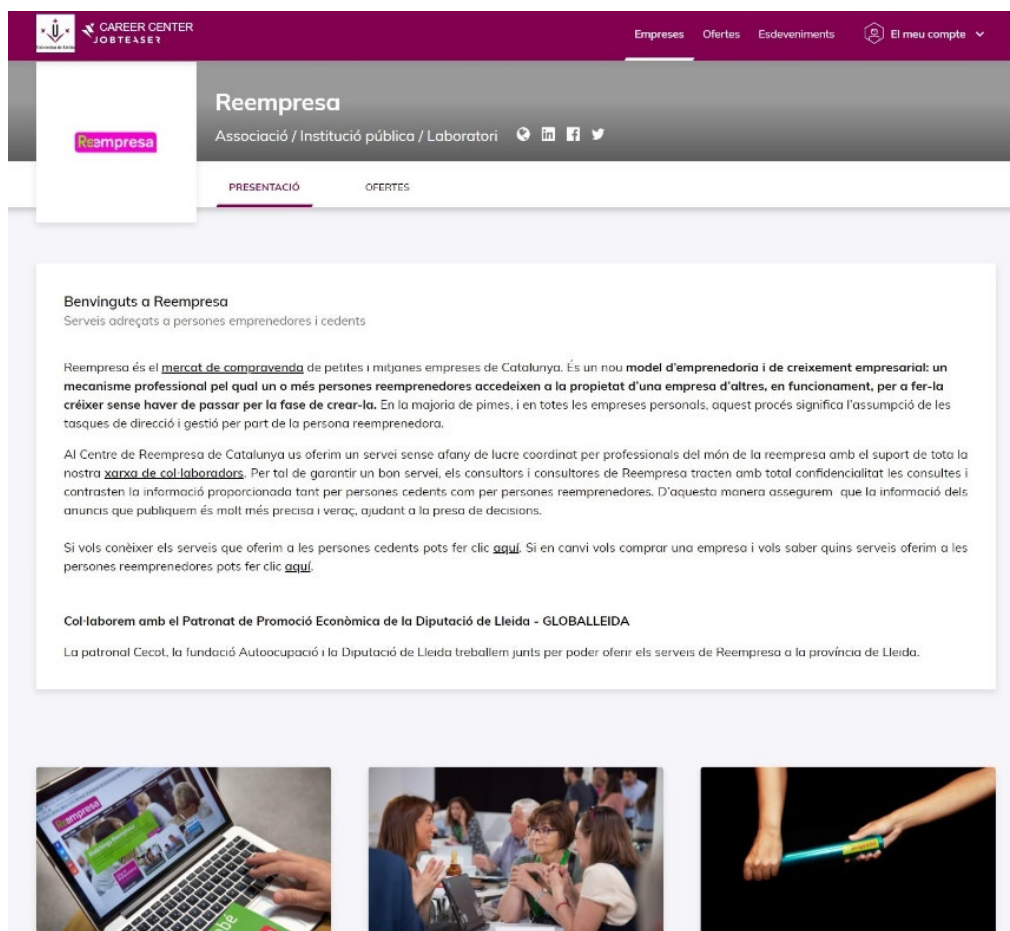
CAREER CENTER
JOBTEASER

Empreses Ofertes Esdeveniments El meu compte

Reempresa

Reempresa
Associació / Institució pública / Laboratori

PRESENTACIÓ OFERTES

Benvinguts a Reempresa
Serveis adreçats a persones emprenedores i cedents

Reempresa és el mercat de compravenda de petites i mitjanes empreses de Catalunya. És un nou model d'emprenedoria i de creixement empresarial: un mecanisme professional pel qual un o més persones reemprenedores accedeixen a la propietat d'una empresa d'altres, en funcionament, per a fer-la créixer sense haver de passar per la fase de crear-la. En la majoria de pimes, i en totes les empreses personals, aquest procés significa l'assumpció de les tasques de direcció i gestió per part de la persona reemprenedora.

Al Centre de Reempresa de Catalunya us oferim un servei sense afany de lucre coordinat per professionals del món de la reempresa amb el suport de tota la nostra xarxa de col·laboradors. Per tal de garantir un bon servei, els consultors i consultores de Reempresa tracten amb total confidencialitat les consultes i contrasten la informació proporcionada tant per persones cedents com per persones reemprenedores. D'aquesta manera assegurem que la informació dels anuncis que publiquem és molt més precisa i veraç, ajudant a la presa de decisions.

Si vols conèixer els serveis que oferim a les persones cedents pots fer clic aquí. Si en canvi vols comprar una empresa i vols saber quins serveis oferim a les persones reemprenedores pots fer clic aquí.

Col·laborem amb el Patronat de Promoció Econòmica de la Diputació de Lleida - GLOBALLEIDA

La patronal Cecot, la fundació Autoocupació i la Diputació de Lleida treballem junts per poder oferir els serveis de Reempresa a la província de Lleida.